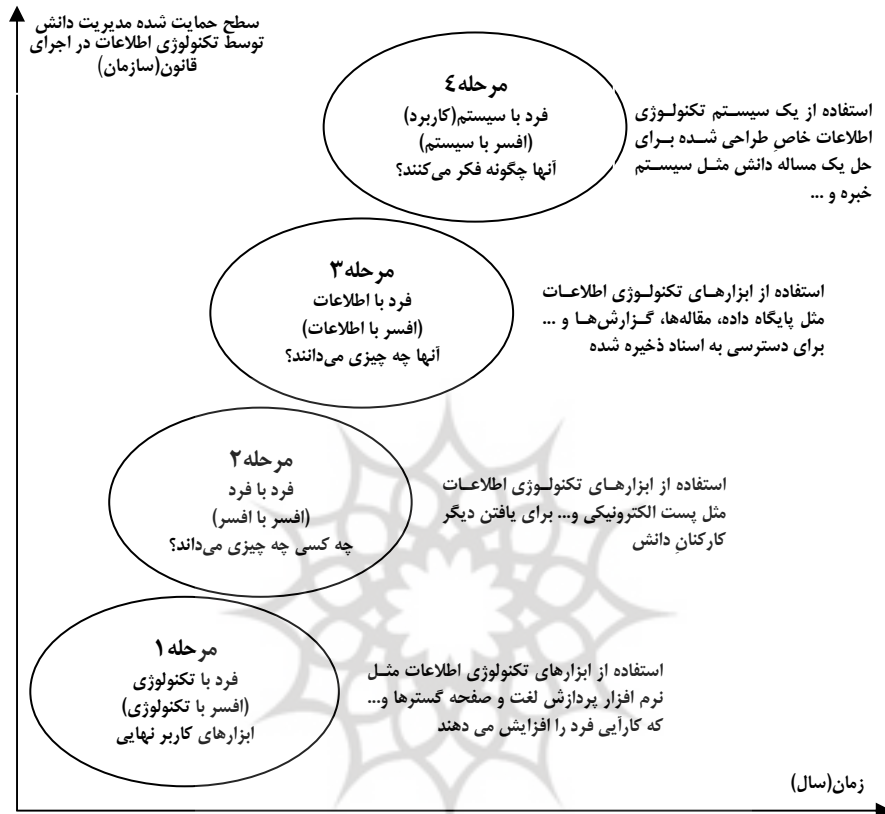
سطح حمایت شده مدیریت دانش توسط تکنولوژی اطلاعات در اجرای قانون(سازمان)

مرحله۴
فرد با سیستم(کاربرد)
(افسر با سیستم)
آنها چگونه فکر می‌کنند؟

استفاده از یک سیستم تکنولوژی اطلاعات خاصِ طراحی شده برای حل یک مساله دانش مثل سیستم خبره و ...

مرحله۳
فرد با اطلاعات
(افسر با اطلاعات)
آنها چه چیزی می‌دانند؟

استفاده از ابزارهای تکنولوژی اطلاعات مثل پایگاه داده، مقاله‌ها، گزارش‌ها و ... برای دسترسی به اسناد ذخیره شده

مرحله۲
فرد با فرد
(افسر با افسر)
چه کسی چه چیزی می‌داند؟

استفاده از ابزارهای تکنولوژی اطلاعات مثل پست الکترونیکی و... برای یافتن دیگر کارکنانِ دانش

مرحله۱
فرد با تکنولوژی
(افسر با تکنولوژی)
ابزارهای کاربر نهایی

استفاده از ابزارهای تکنولوژی اطلاعات مثل نرم افزار پردازش لغت و صفحه گسترها و... که کارآیی فرد را افزایش می دهند

زمان(سال)